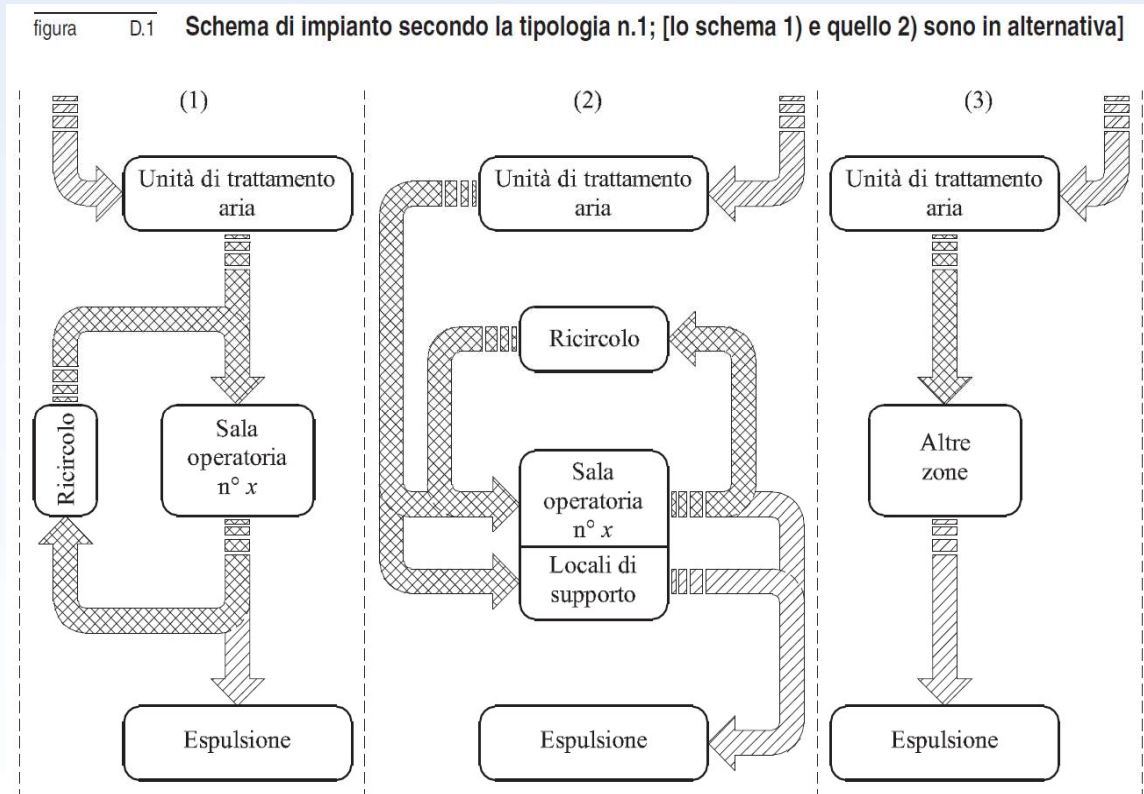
figura D.1 Schema di impianto secondo la tipologia n.1; [lo schema 1) e quello 2) sono in alternativa]

(1)

Unità di trattamento aria

Ricircolo

Sala operatoria n° $x$

Espulsione

(2)

Unità di trattamento aria

Ricircolo

Sala operatoria n° $x$

Locali di supporto

Espulsione

(3)

Unità di trattamento aria

Altre zone

Espulsione